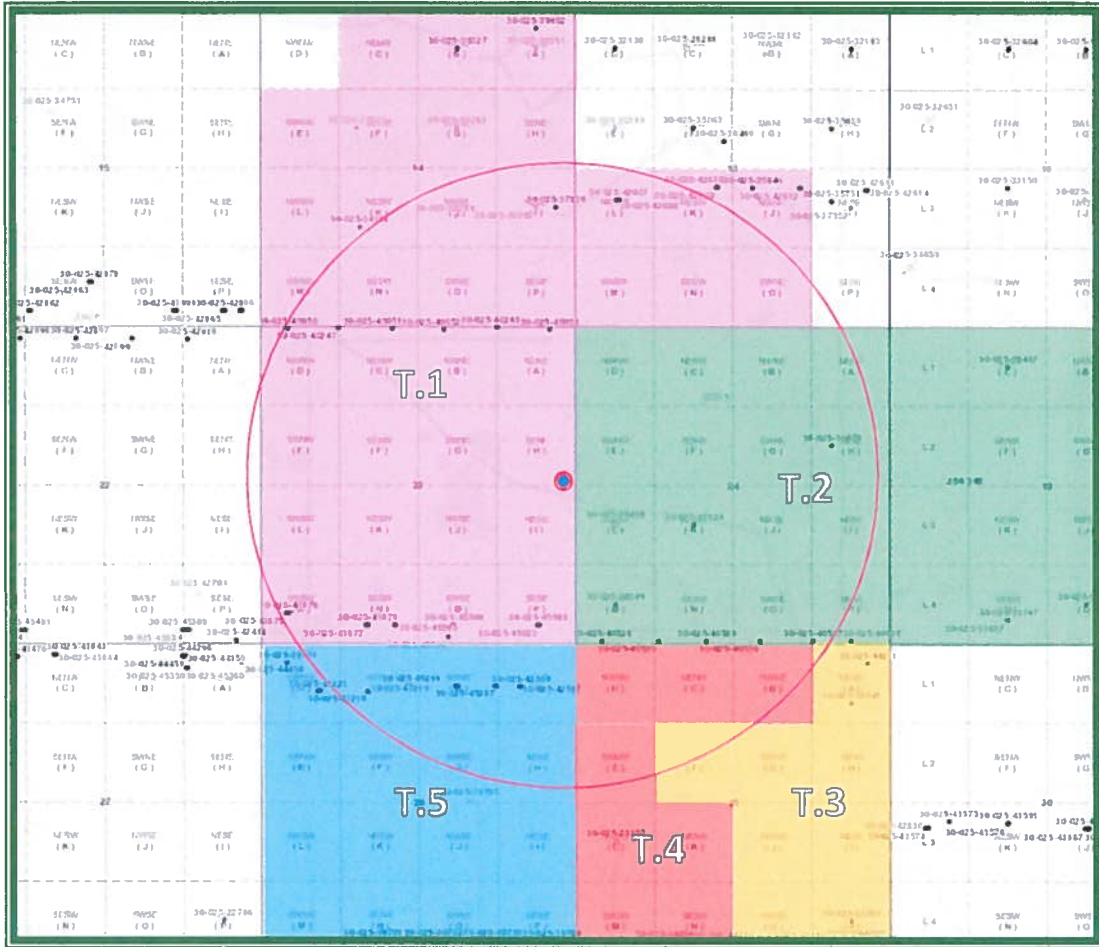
T.1

T.2

T.3

T.4

T.5

NENW (C)
NWNE (B)
NENE (A)
NWNW (D)
NENW (C)
NWNE (B)
NENE (A)
L 1

SENW (F)
SWNE (G)
SENE (H)
L 2
SENW (F)

15
14
13

NESW (K)
NWSE (J)
NESE (I)
L 3

SESW (N)
SWSE (O)
SESE (P)
SESE (P)
L 4
SESW

NENW (C)
NWNE (B)
NENE (A)
L 1

SENW (F)
SWNE (G)
SENE (H)
L 2

22
23
24
19

NESW (K)
NWSE (J)
NESE (I)
L 3

SESW (N)
SWSE (O)
SESE (P)
L 4

NENW (C)
NWNE (B)
NENE (A)
L 1
NENW (C)

SENW (F)
SWNE (G)
SENE (H)
L 2
SENW (F)

27
30

NESW (K)
NWSE (J)
NESE (I)
NESW (K)

SESW (N)
SWSE (O)
SESE (P)
L 4
SESW (N)

30-025-34751
30-025-42879
30-025-42963
30-025-42862
30-025-42847
30-025-42846
30-025-42818
30-025-42845
30-025-42844
30-025-42701
30-025-43481
30-025-42797
30-025-32138
30-025-39288
30-025-32142
30-025-32183
30-025-32651
30-025-35163
30-025-35859
30-025-33150
30-025-33659
30-025-42847
30-025-41977
30-025-41979
30-025-41573
30-025-41591
30-025-41576
30-025-22786